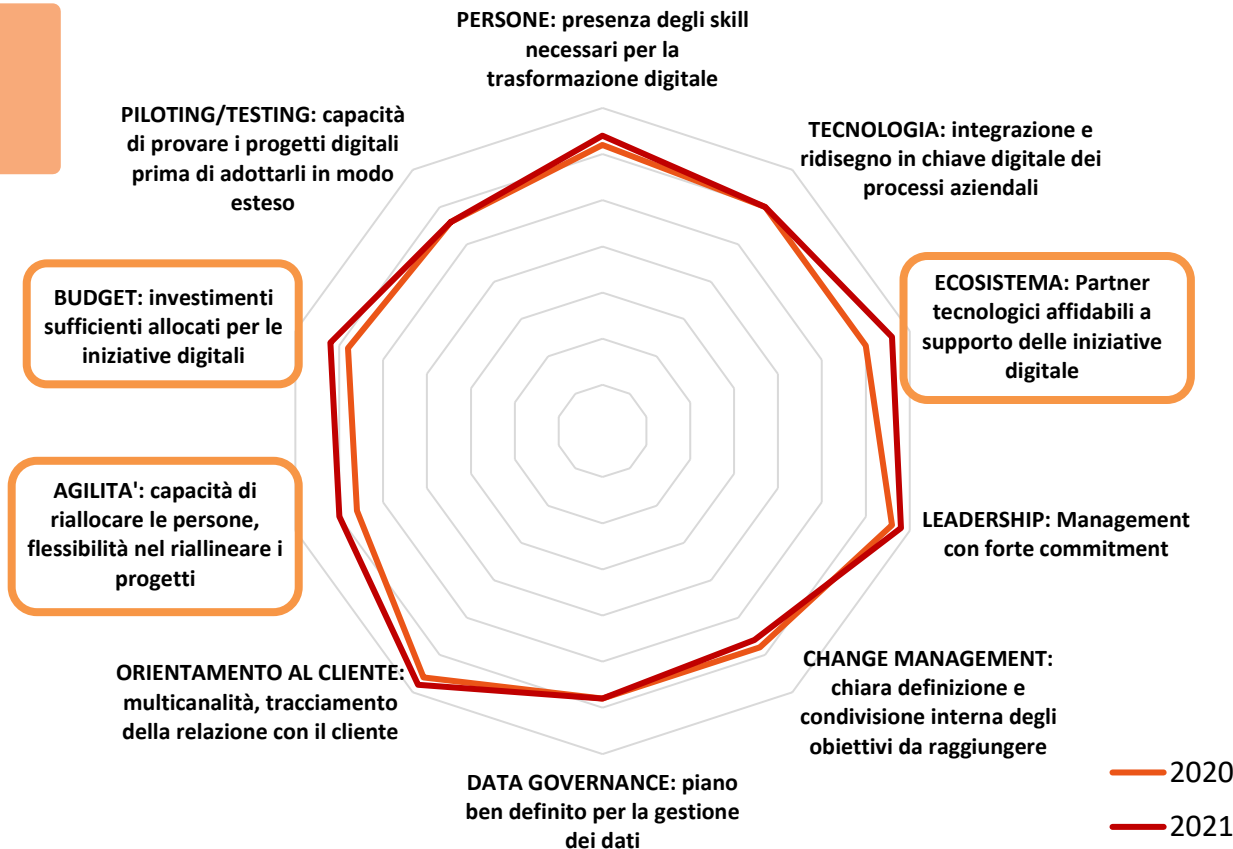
PERSONE: presenza degli skill necessari per la trasformazione digitale

TECNOLOGIA: integrazione e ridisegno in chiave digitale dei processi aziendali

ECOSISTEMA: Partner tecnologici affidabili a supporto delle iniziative digitale

LEADERSHIP: Management con forte commitment

CHANGE MANAGEMENT: chiara definizione e condivisione interna degli obiettivi da raggiungere

DATA GOVERNANCE: piano ben definito per la gestione dei dati

ORIENTAMENTO AL CLIENTE: multicanalità, tracciamento della relazione con il cliente

AGILITA': capacità di riallocare le persone, flessibilità nel riallineare i progetti

BUDGET: investimenti sufficienti allocati per le iniziative digitali

PILOTING/TESTING: capacità di provare i progetti digitali prima di adottarli in modo esteso

2020

2021